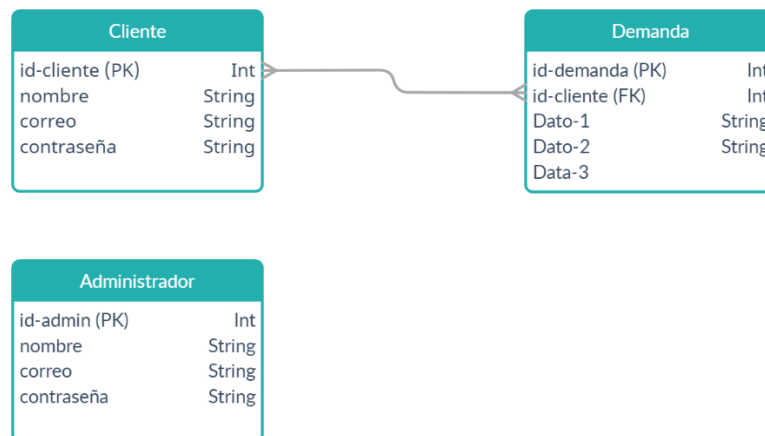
Cliente

| id-cliente (PK) | Int |
|---|---|
| nombre | String |
| correo | String |
| contraseña | String |

Demanda

| id-demanda (PK) | Int |
|---|---|
| id-cliente (FK) | Int |
| Dato-1 | String |
| Dato-2 | String |
| Data-3 | |

Administrador

| id-admin (PK) | Int |
|---|---|
| nombre | String |
| correo | String |
| contraseña | String |